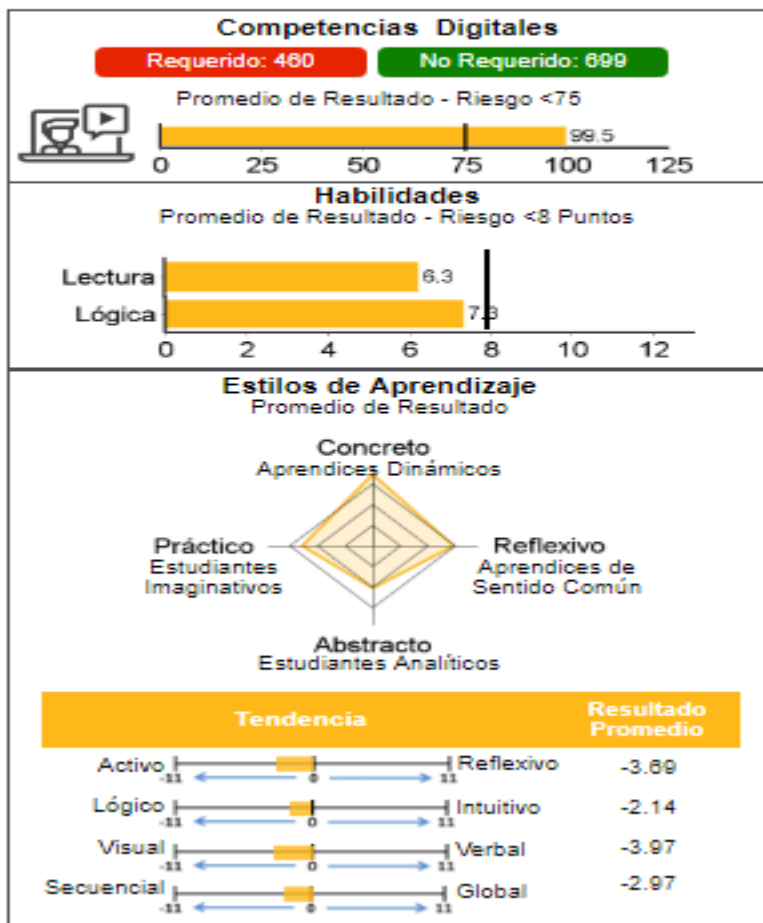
Competencias Digitales

Requerido: 460

No Requerido: 699

Promedio de Resultado - Riesgo <75

99.5

0 25 50 75 100 125

Habilidades
Promedio de Resultado - Riesgo <8 Puntos

Lectura 6.3

Lógica 7.3

0 2 4 6 8 10 12

Estilos de Aprendizaje
Promedio de Resultado

Concreto
Aprendices Dinámicos

Práctico
Estudiantes Imaginativos

Reflexivo
Aprendices de Sentido Común

Abstracto
Estudiantes Analíticos

| Tendencia | Resultado Promedio |
|---|---|
| Activo -11 0 11 Reflexivo | -3.69 |
| Lógico -11 0 11 Intuitivo | -2.14 |
| Visual -11 0 11 Verbal | -3.97 |
| Secuencial -11 0 11 Global | -2.97 |